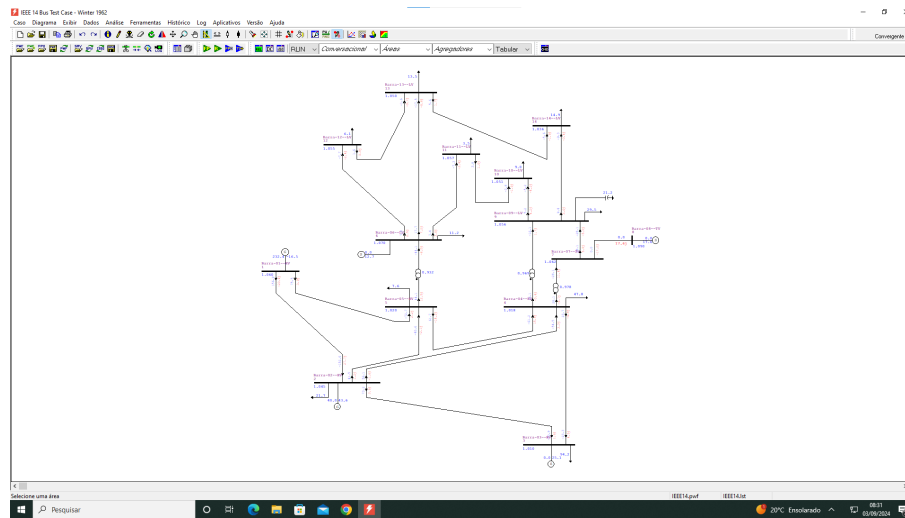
IEEE 14 Bus Test Case - Winter 1962

Caso Diagrama Exibir Dados Análise Ferramentas Histórico Log Aplicativos Versão Ajuda

Convergente

FLXN Conversacional Áreas Agregadores Tabular

Barra-13-13
1.050

Barra-14-14
1.036

Barra-10-10
1.051

Barra-11-11
1.057

Barra-12-12
1.055

Barra-09-09
1.056

Barra-08-08
1.090

Barra-06-06
1.070

Barra-04-04
1.018

Barra-07-07
1.062

Barra-05-05
1.020

Barra-01-01
1.060

Barra-02-02
1.045

Barra-03-03
1.010

0.932

0.969

0.978

Selecione uma área

IEEE14.pwf IEEE14.lst

Pesquisar

20°C Ensolarado

08:51
03/09/2024